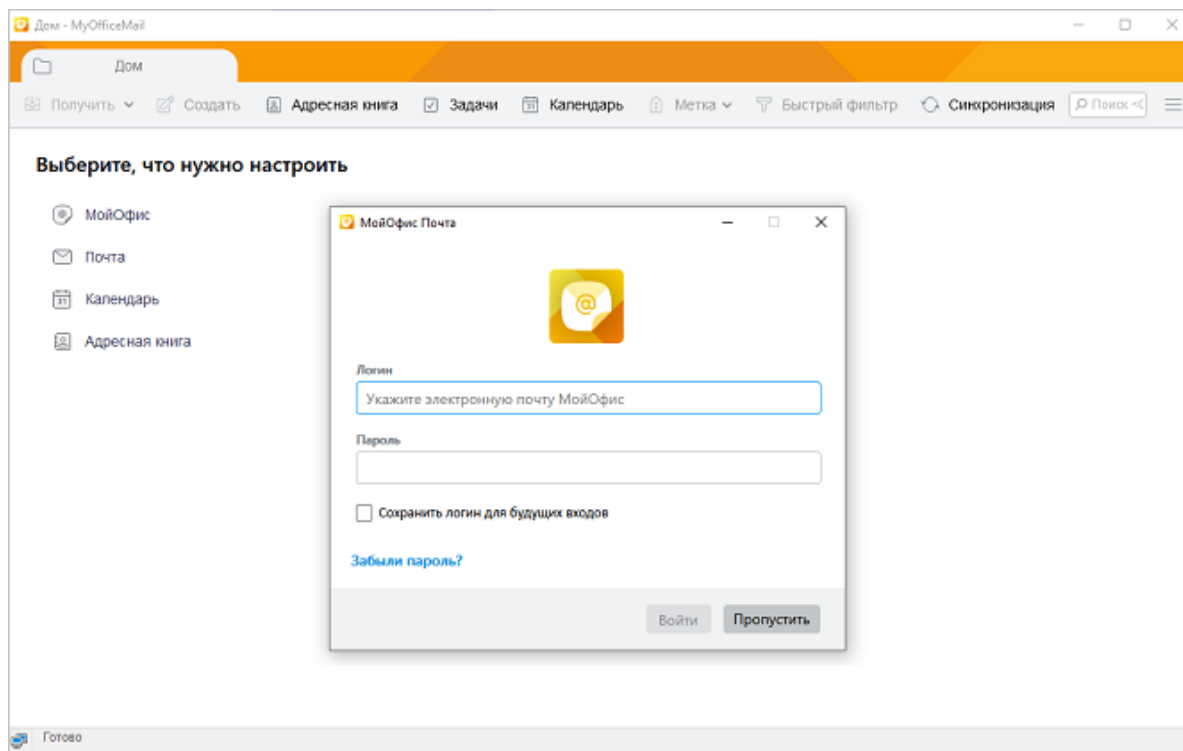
Дом - MyOfficeMail

Дом

Получить Создать Адресная книга Задачи Календарь Метка Быстрый фильтр Синхронизация Поиск <

Выберите, что нужно настроить

МойОфис

Почта

Календарь

Адресная книга

МойОфис Почта

Логин

Укажите электронную почту МойОфис

Пароль

Сохранить логин для будущих входов

Забыли пароль?

Войти Пропустить

Готово